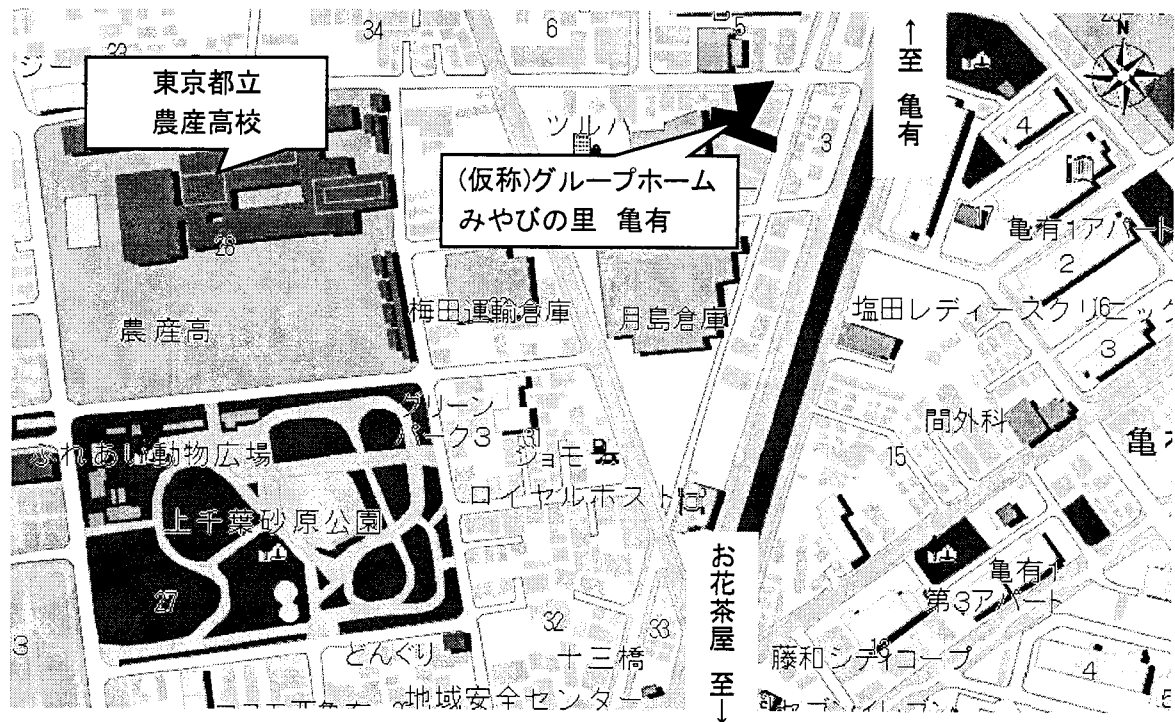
34
6
5
↑
至
亀
有
N
ジー
23
東京都立
農産高校
ツルハ
3
4
(仮称)グループホーム
みやびの里 亀有
17
亀有1アパート
28
2
梅田運輸倉庫
月島倉庫
塩田レディースクリニック
16
農産高
3
グリーン
パーク3
間外科
ふれあい動物広場
ジョモ
15
亀有
ロイヤルホスト
上千葉砂原公園
お花茶屋
至
↓
27
亀有1
第3アパート
32
33
どんぐり
十三橋
18
藤和シティコープ
4
地域安全センター